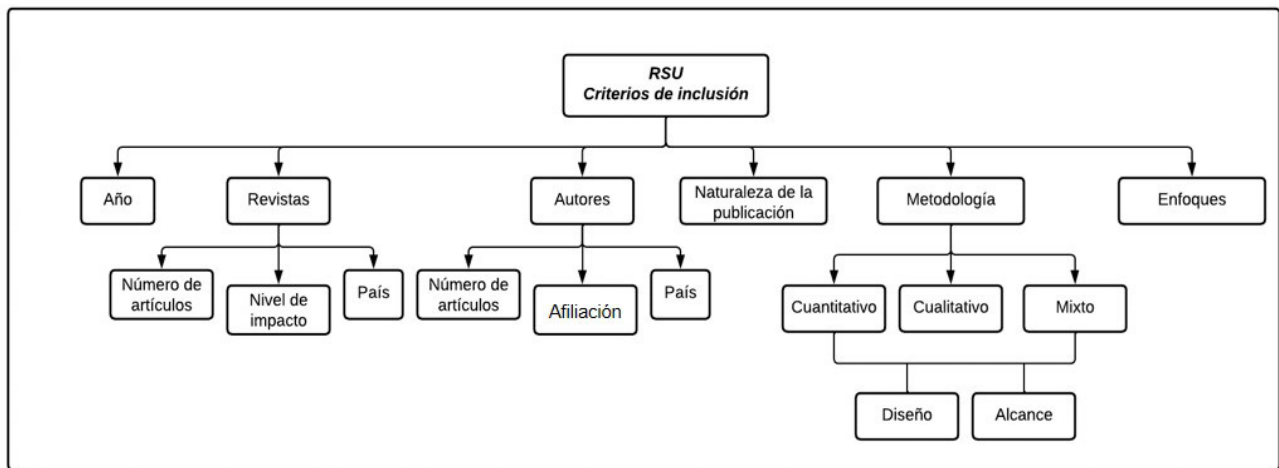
RSU
Criterios de inclusión

Año

Revistas

Número de artículos

Nivel de impacto

País

Autores

Número de artículos

Afiliación

País

Naturaleza de la publicación

Metodología

Cuantitativo

Cualitativo

Mixto

Diseño

Alcance

Enfoques